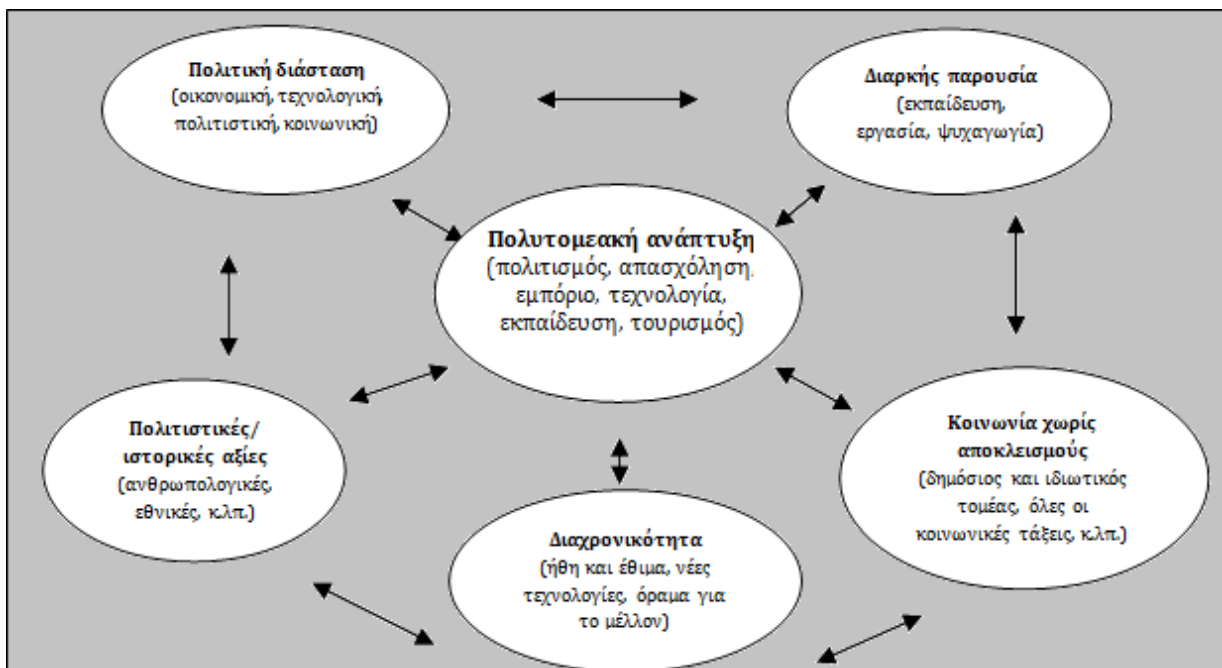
Πολιτική διάσταση
(οικονομική, τεχνολογική, πολιτιστική, κοινωνική)

Διαρκής παρουσία
(εκπαίδευση, εργασία, ψυχαγωγία)

Πολυτομεακή ανάπτυξη
(πολιτισμός, απασχόληση, εμπόριο, τεχνολογία, εκπαίδευση, τουρισμός)

Πολιτιστικές/ ιστορικές αξίες
(ανθρωπολογικές, εθνικές, κ.λπ.)

Κοινωνία χωρίς αποκλεισμούς
(δημόσιος και ιδιωτικός τομέας, όλες οι κοινωνικές τάξεις, κ.λπ.)

Διαχρονικότητα
(ήθη και έθιμα, νέες τεχνολογίες, όραμα για το μέλλον)